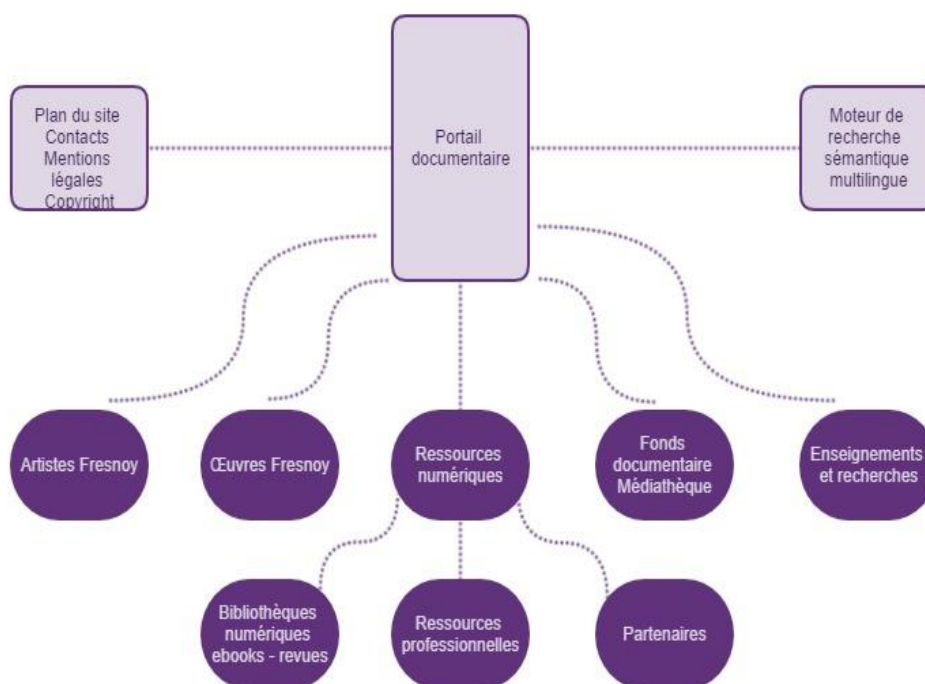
Plan du site
Contacts
Mentions légales
Copyright

Portail documentaire

Moteur de recherche sémantique multilingue

Artistes Fresnoy

Œuvres Fresnoy

Ressources numériques

Fonds documentaire Médiathèque

Enseignements et recherches

Bibliothèques numériques ebooks - revues

Ressources professionnelles

Partenaires